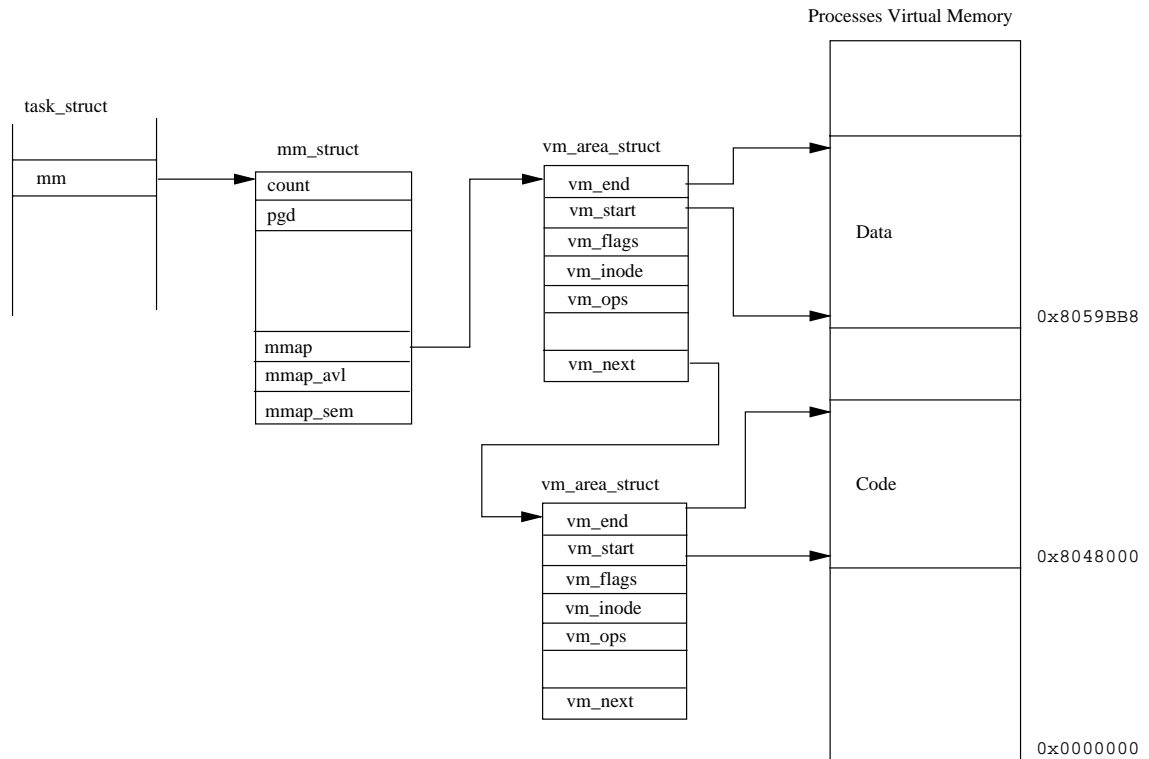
Processes Virtual Memory

task_struct

mm

mm_struct

count

pgd

mmap

mmap_avl

mmap_sem

vm_area_struct

vm_end

vm_start

vm_flags

vm_inode

vm_ops

vm_next

Data

0x8059BB8

vm_area_struct

vm_end

vm_start

vm_flags

vm_inode

vm_ops

vm_next

Code

0x8048000

0x0000000